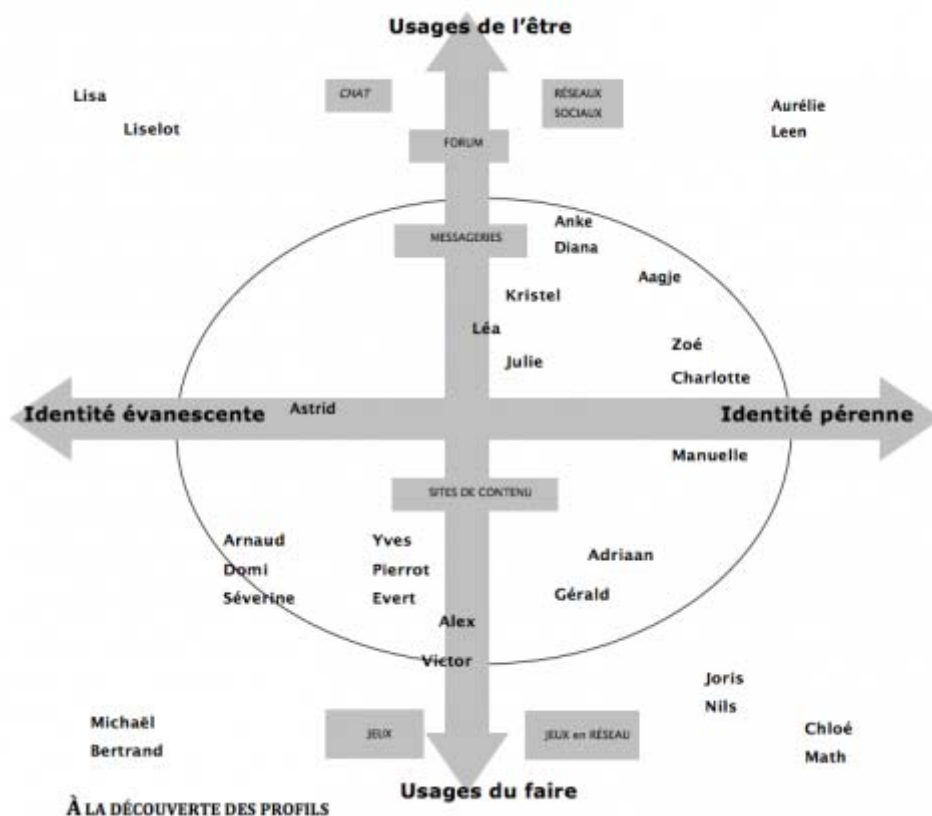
Usages de l'être

Lisa
Liselot

CHAT

RÉSEAUX SOCIAUX

Aurélie
Leen

FORUM

MESSAGERIES

Anke
Diana

Aagje

Kristel

Léa

Julie

Zoé
Charlotte

Identité évanescente

Astrid

Identité pérenne

Manuelle

SITES DE CONTENU

Arnaud
Domi
Séverine

Yves
Pierrot
Evert

Adriaan

Gérald

Alex

Victor

Joris
Nils

Michaël
Bertrand

JEUX

JEUX en RÉSEAU

Chloé
Math

Usages du faire

À LA DÉCOUVERTE DES PROFILS